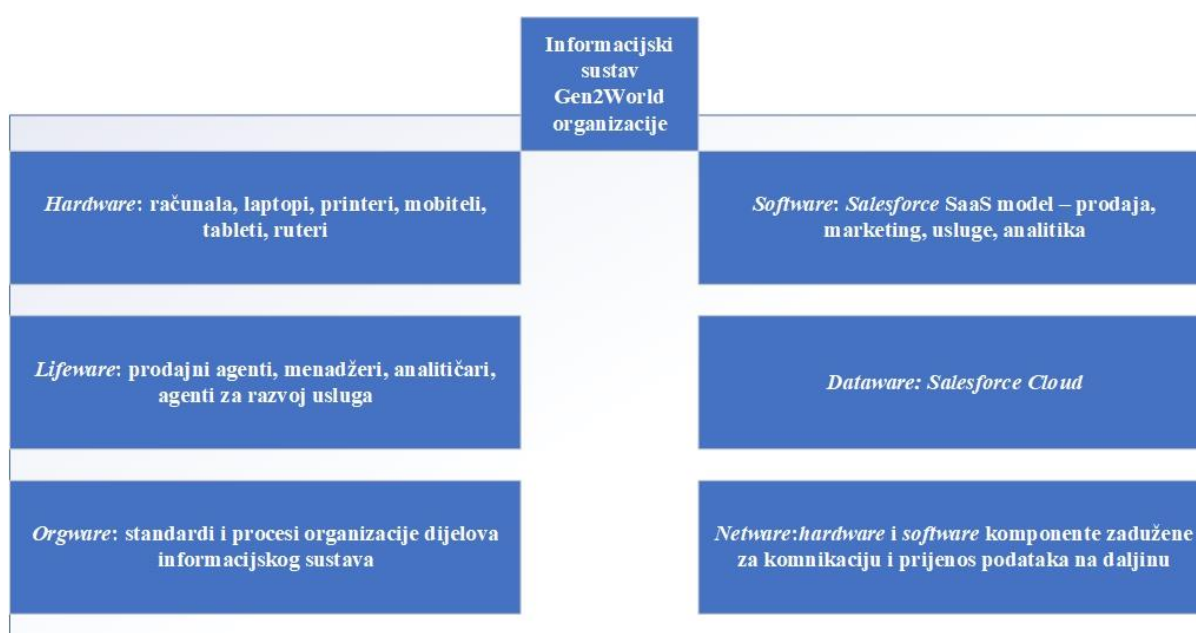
Informacijski sustav Gen2World organizacije

Hardware: računala, laptopi, printeri, mobiteli, tableti, ruteri

Software: Salesforce SaaS model – prodaja, marketing, usluge, analitika

Lifeware: prodajni agenti, menadžeri, analitičari, agenti za razvoj usluga

Dataware: Salesforce Cloud

Orgware: standardi i procesi organizacije dijelova informacijskog sustava

Netware:hardware i software komponente zadužene za komnikaciju i prijenos podataka na daljinu